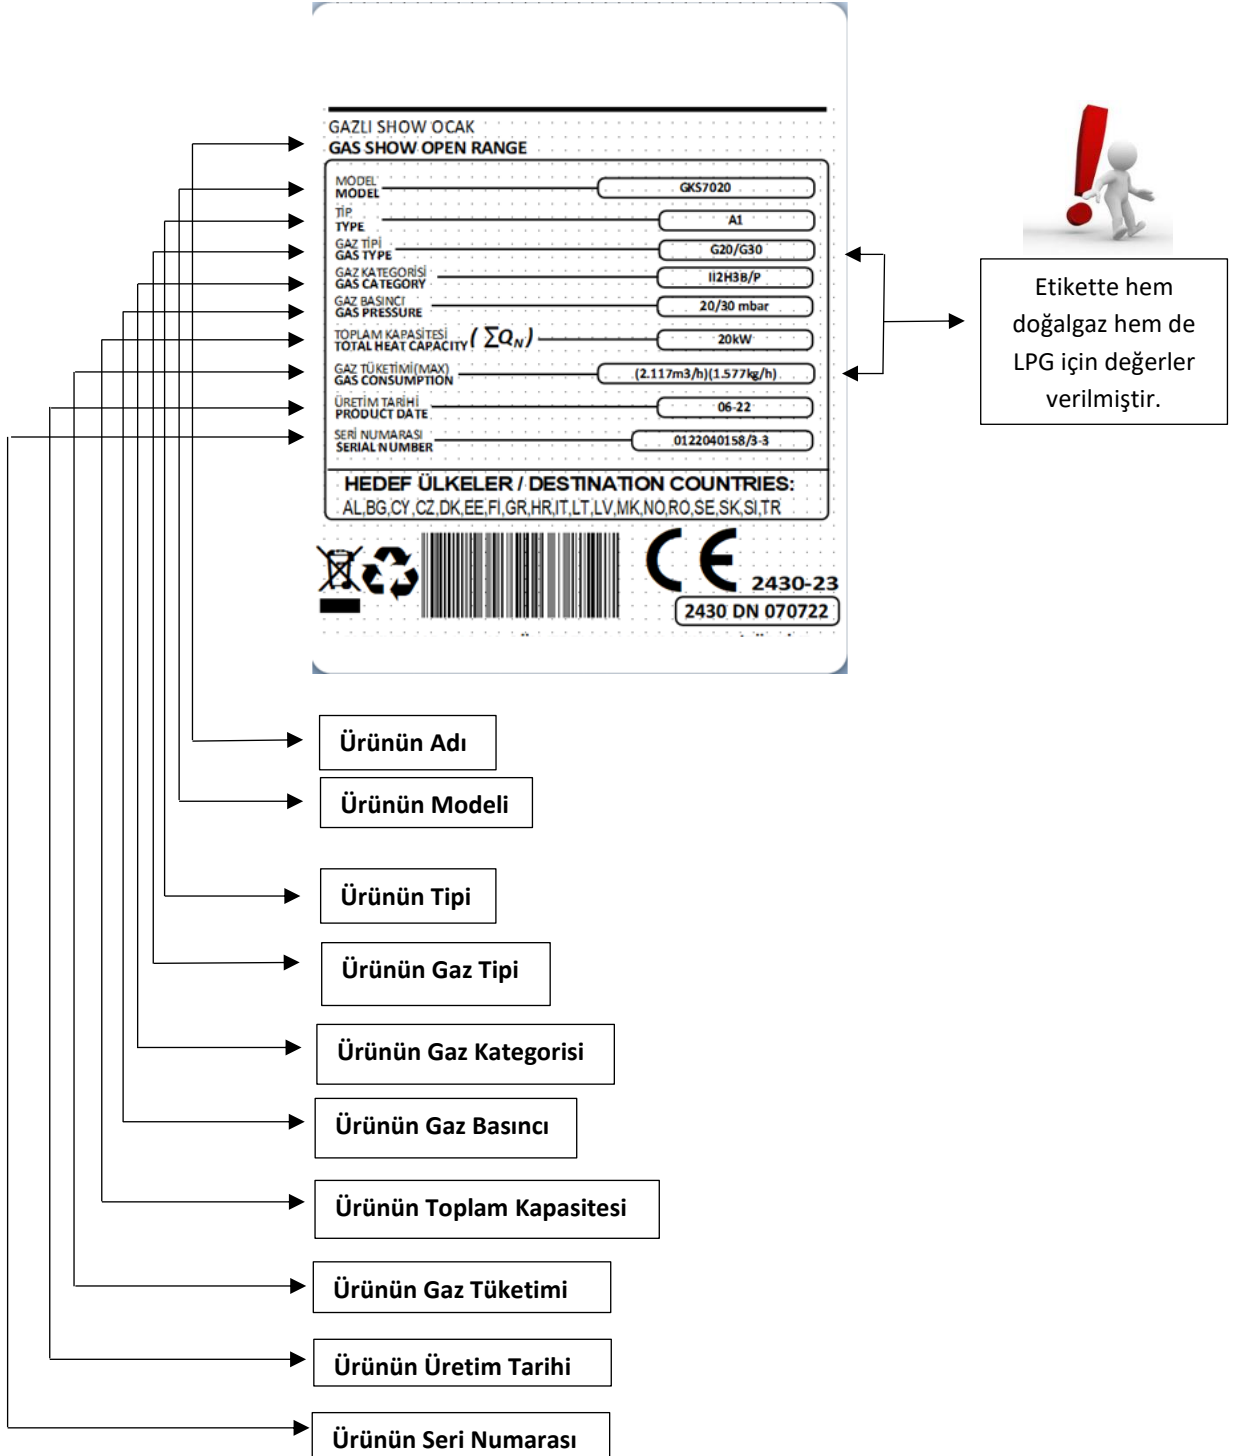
GAZLI SHOW OCAK
GAS SHOW OPEN RANGE

MODEL
MODEL GKS7020

TİP
TYPE A1

GAZ TİPİ
GAS TYPE G20/G30

GAZ KATEGORİSİ
GAS CATEGORY II2H3B/P

GAZ BASINCI
GAS PRESSURE 20/30 mbar

TOPLAM KAPASİTESİ
TOTAL HEAT CAPACITY $(\sum Q_N)$ 20kW

GAZ TÜKETİMİ(MAX)
GAS CONSUMPTION (2.117m3/h)(1.577kg/h)

ÜRETİM TARİHİ
PRODUCT DATE 06-22

SERİ NUMARASI
SERIAL NUMBER 0122040158/3-3

HEDEF ÜLKELER / DESTINATION COUNTRIES:
AL,BG,CY,CZ,DK,EE,FI,GR,HR,IT,LT,LV,MK,NO,RO,SE,SK,SI,TR

CE 2430-23
2430 DN 070722

Etikette hem doğalgaz hem de LPG için değerler verilmiştir.

Ürünün Adı

Ürünün Modeli

Ürünün Tipi

Ürünün Gaz Tipi

Ürünün Gaz Kategorisi

Ürünün Gaz Basıncı

Ürünün Toplam Kapasitesi

Ürünün Gaz Tüketimi

Ürünün Üretim Tarihi

Ürünün Seri Numarası